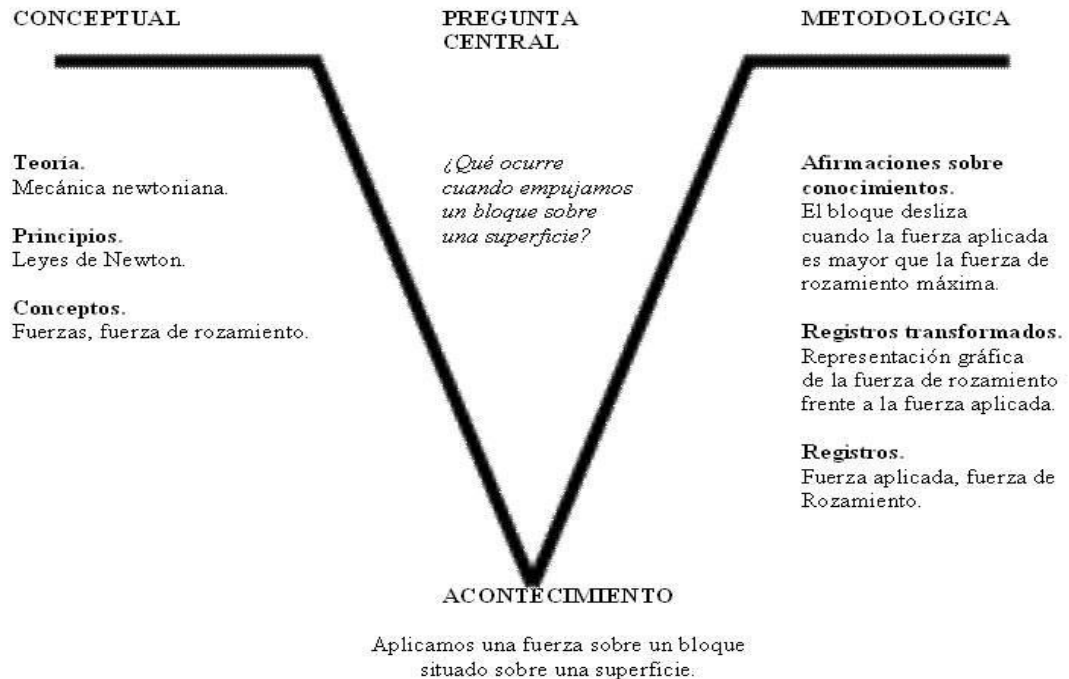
CONCEPTUAL

PREGUNTA CENTRAL

METODOLOGICA

Teoría.
Mecánica newtoniana.

Principios.
Leyes de Newton.

Conceptos.
Fuerzas, fuerza de rozamiento.

¿Qué ocurre cuando empujamos un bloque sobre una superficie?

Afirmaciones sobre conocimientos.
El bloque desliza cuando la fuerza aplicada es mayor que la fuerza de rozamiento máxima.

Registros transformados.
Representación gráfica de la fuerza de rozamiento frente a la fuerza aplicada.

Registros.
Fuerza aplicada, fuerza de Rozamiento.

ACONTECIMIENTO

Aplicamos una fuerza sobre un bloque situado sobre una superficie.